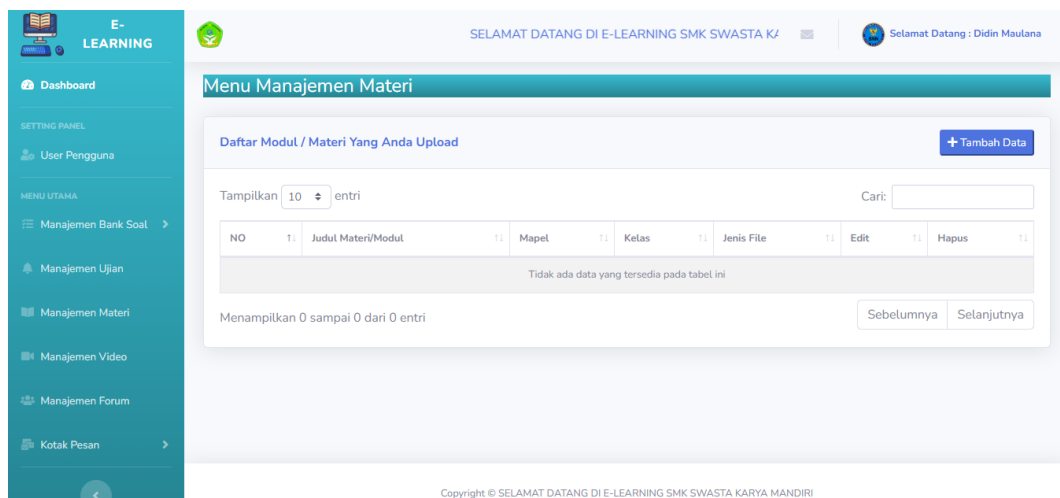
E-LEARNING

Dashboard

SETTING PANEL

User Pengguna

MENU UTAMA

Manajemen Bank Soal

Manajemen Ujian

Manajemen Materi

Manajemen Video

Manajemen Forum

Kotak Pesan

SELAMAT DATANG DI E-LEARNING SMK SWASTA K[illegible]

Selamat Datang : Didin Maulana

Menu Manajemen Materi

Daftar Modul / Materi Yang Anda Upload

+ Tambah Data

Tampilkan 10 entri

Cari:

| NO | Judul Materi/Modul | Mapel | Kelas | Jenis File | Edit | Hapus |
|---|---|---|---|---|---|---|
| Tidak ada data yang tersedia pada tabel ini | | | | | | |

Menampilkan 0 sampai 0 dari 0 entri

Sebelumnya Selanjutnya

Copyright © SELAMAT DATANG DI E-LEARNING SMK SWASTA KARYA MANDIRI